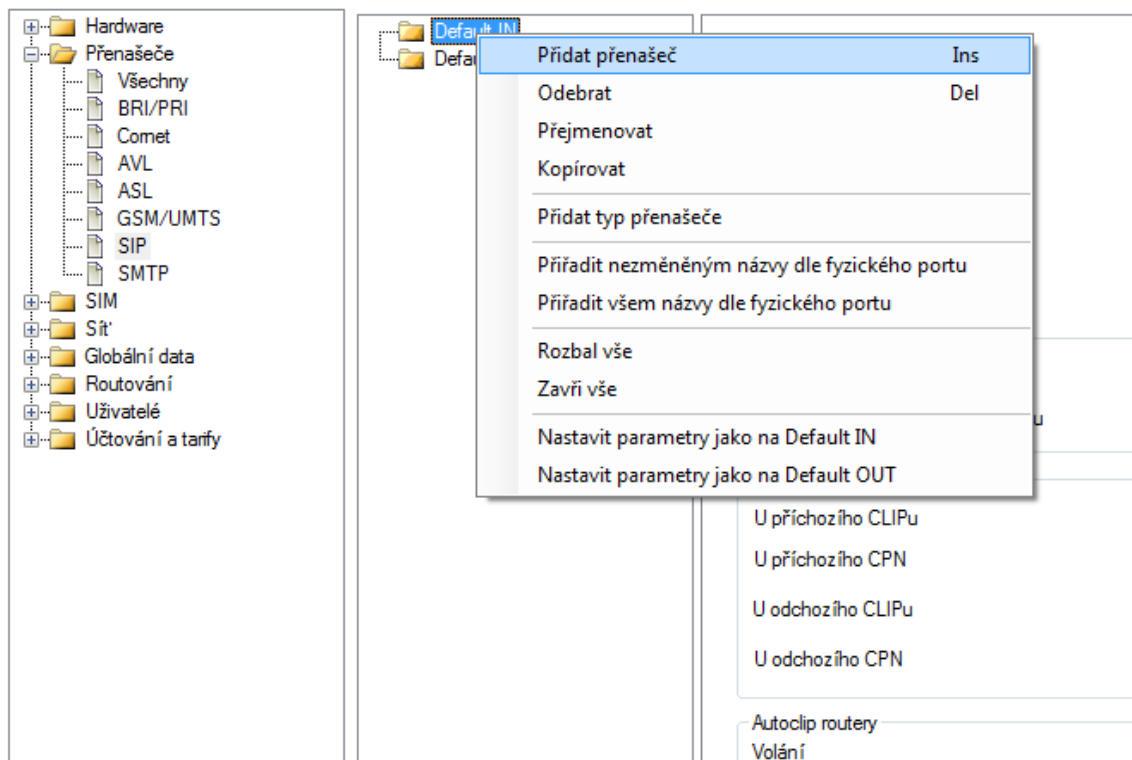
Hardware
Přenašeče
Všechny
BRI/PRI
Comet
AVL
ASL
GSM/UMTS
SIP
SMTP
SIM
Síť
Globální data
Routování
Uživatelé
Účtování a tarify

Default IN
Defau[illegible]

Přidat přenašeč Ins
Odebrat Del
Přejmenovat
Kopírovat
Přidat typ přenašeče
Přiřadit nezměněným názvy dle fyzického portu
Přiřadit všem názvy dle fyzického portu
Rozbal vše
Zavři vše
Nastavit parametry jako na Default IN
Nastavit parametry jako na Default OUT

u
U příchozího CLIPu
U příchozího CPN
U odchozího CLIPu
U odchozího CPN
Autoclip routery
Volání